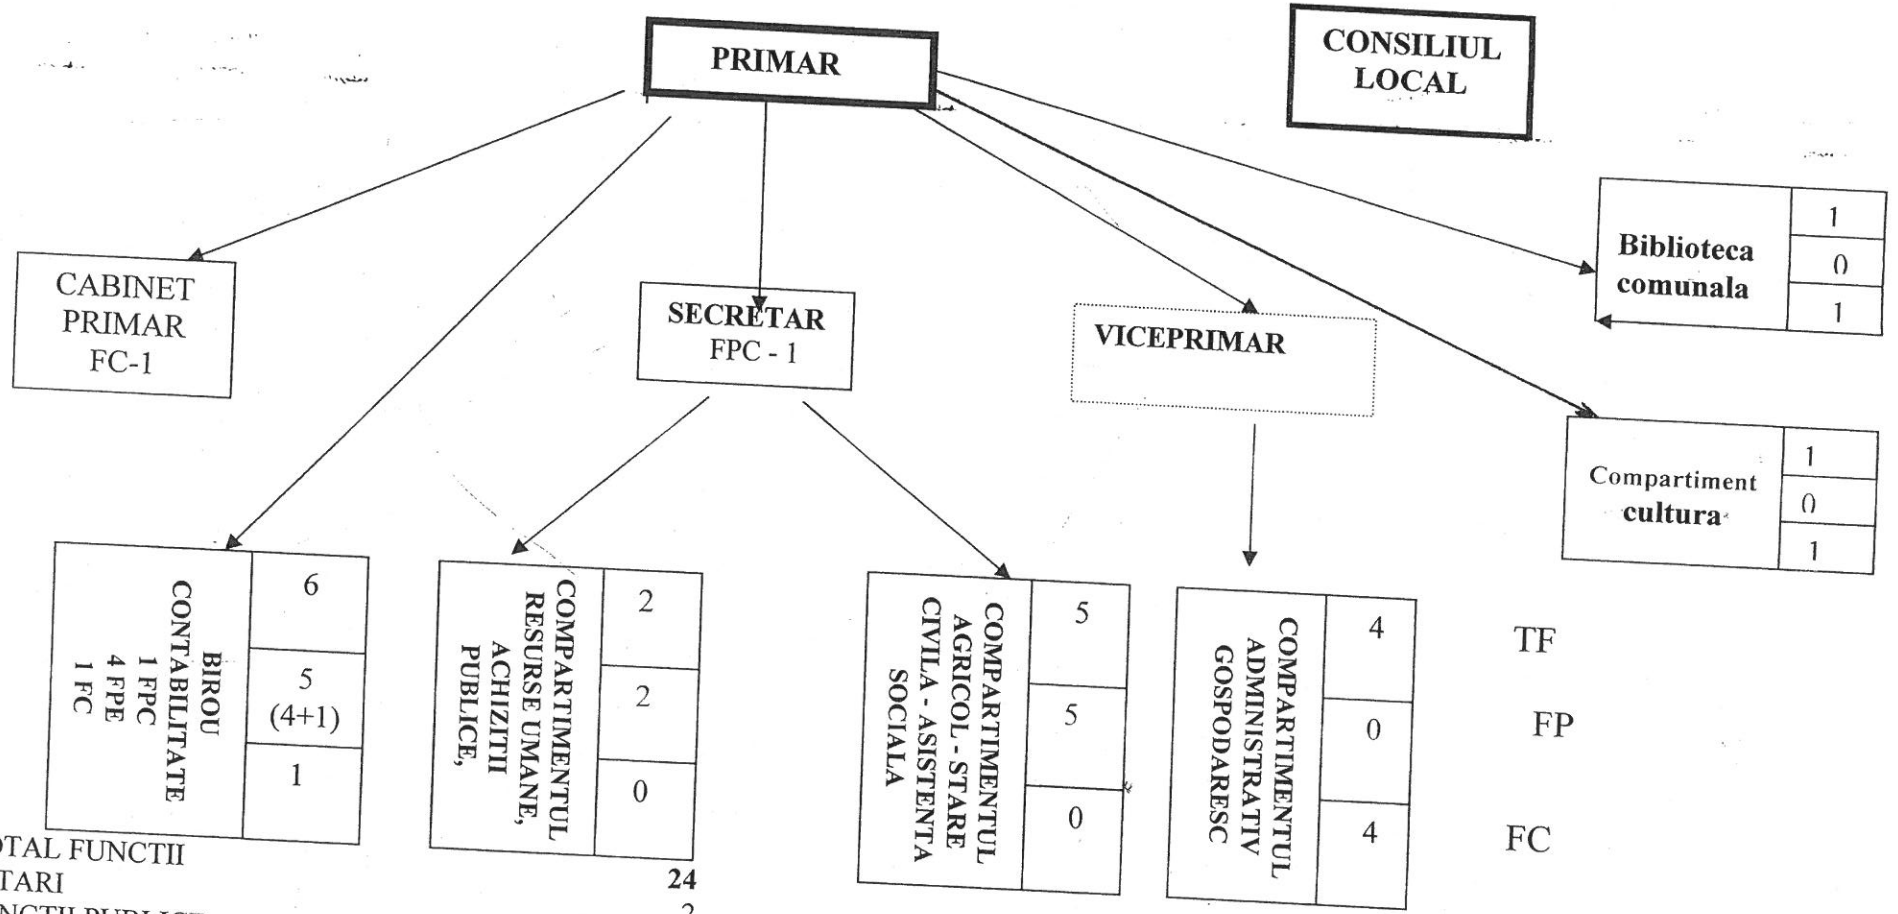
PRIMAR

CONSILIUL LOCAL

CABINET PRIMAR FC-1

SECRETAR FPC - 1

VICEPRIMAR

| Biblioteca comunala | 1 |
|---|---|
| | 0 |
| | 1 |

| Compartiment cultura | 1 |
|---|---|
| | 0 |
| | 1 |

| BIROU CONTABILITATE 1 FPC 4 FPE 1 FC | 6 |
|---|---|
| | 5 (4+1) |
| | 1 |

| COMPARTIMENTUL RESURSE UMANE, ACHIZITII PUBLICE, | 2 |
|---|---|
| | 2 |
| | 0 |

| COMPARTIMENTUL AGRICOL - STARE CIVILA - ASISTENTA SOCIALA | 5 |
|---|---|
| | 5 |
| | 0 |

| COMPARTIMENTUL ADMINISTRATIV GOSPODARESC | 4 |
|---|---|
| | 0 |
| | 4 |

TF

FP

FC

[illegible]OTAL FUNCTII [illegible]TARI 24
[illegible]NCTII PUBLICE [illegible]